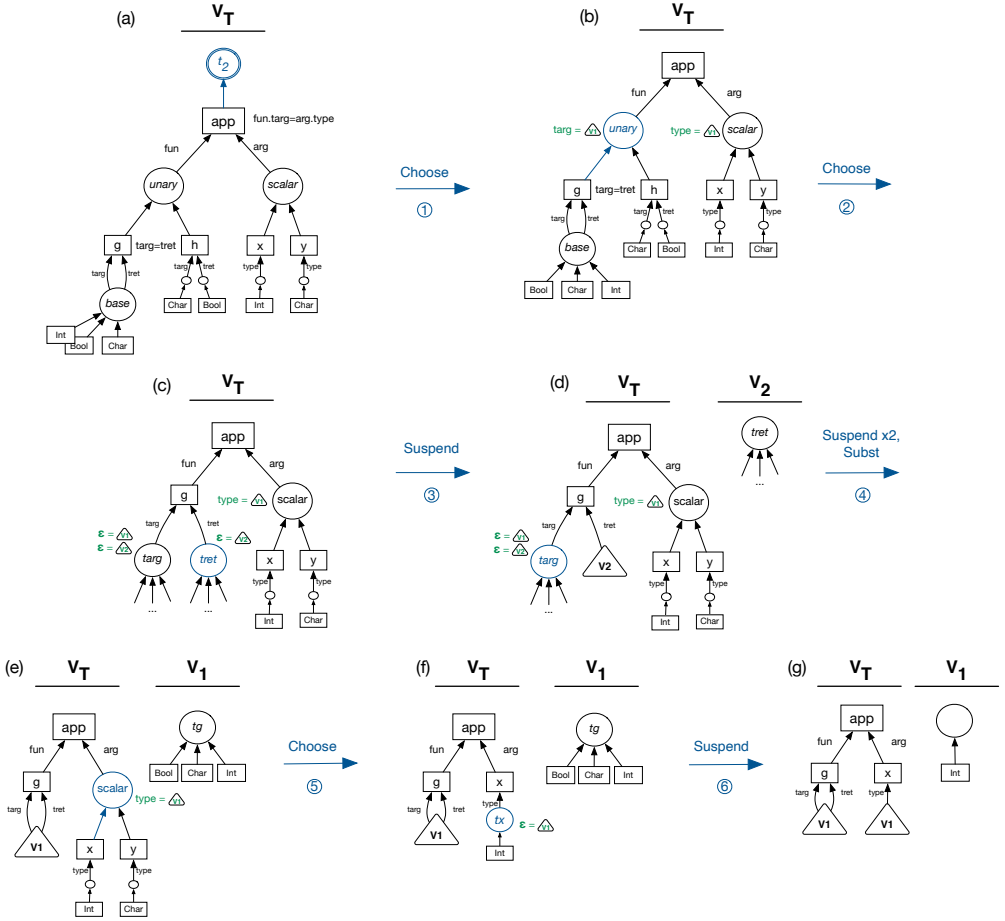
(a)
$V_T$
$t_2$
app
fun.targ=arg.type
fun
arg
unary
scalar
g
targ=tret
h
x
y
targ
tret
targ
tret
type
type
base
Char
Bool
Int
Char
Int
Bool
Char

Choose
①

(b)
$V_T$
app
fun
arg
targ = V1
unary
type = V1
scalar
g
targ=tret
h
x
y
targ
tret
targ
tret
type
type
base
Char
Bool
Int
Char
Bool
Char
Int

Choose
②

(c)
$V_T$
app
fun
arg
g
type = V1
scalar
targ
tret
ε = V1
ε = V2
ε = V2
targ
tret
x
y
type
type
...
...
Int
Char

Suspend
③

(d)
$V_T$
$V_2$
app
tret
fun
arg
...
g
type = V1
scalar
targ
tret
ε = V1
ε = V2
targ
V2
x
y
type
type
...
Int
Char

Suspend x2, Subst
④

(e)
$V_T$
$V_1$
app
tg
fun
arg
Bool
Char
Int
g
scalar
type = V1
targ
tret
V1
x
y
type
type
Int
Char

Choose
⑤

(f)
$V_T$
$V_1$
app
tg
fun
arg
Bool
Char
Int
g
x
targ
tret
type
V1
tx
ε = V1
Int

Suspend
⑥

(g)
$V_T$
$V_1$
app
fun
arg
g
x
Int
targ
tret
type
V1
V1